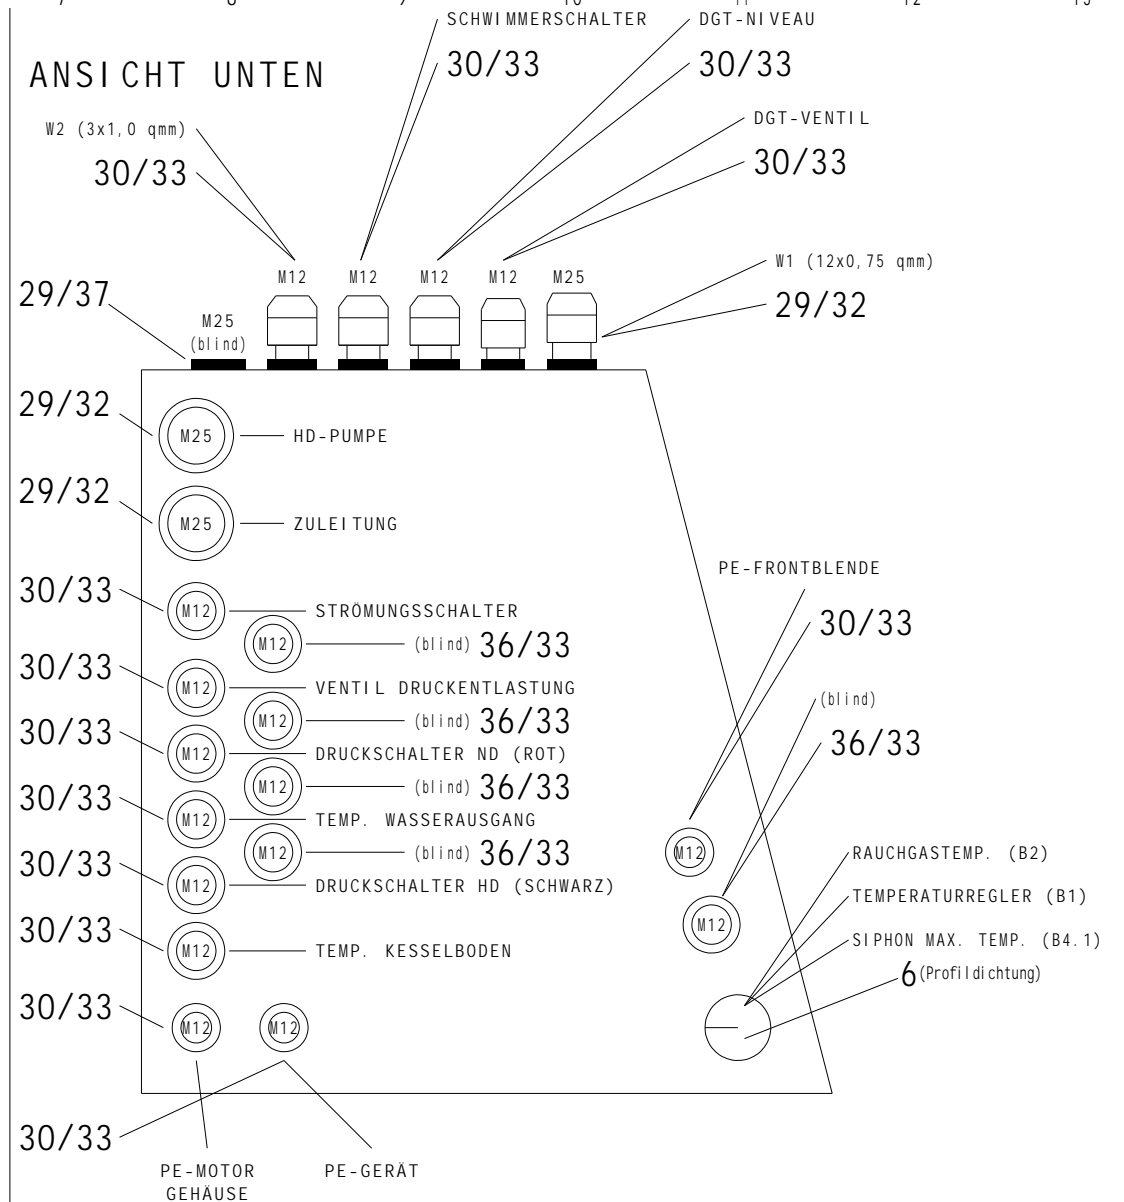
SCHWIMMERSCHALTER
DGT-NIVEAU
ANSICHT UNTEN
30/33
30/33
W2 (3x1,0 qmm)
DGT-VENTIL
30/33
30/33
M12 M12 M12 M12 M25
W1 (12x0,75 qmm)
29/37
M25 (blind)
29/32
29/32
M25
HD-PUMPE
29/32
M25
ZULEITUNG
PE-FRONTBLENDE
30/33
M12
STRÖMUNGSSCHALTER
30/33
M12
(blind) 36/33
30/33
M12
VENTIL DRUCKENTLASTUNG
(blind)
M12
(blind) 36/33
36/33
30/33
M12
DRUCKSCHALTER ND (ROT)
M12
(blind) 36/33
30/33
M12
TEMP. WASSERAUSGANG
M12
(blind) 36/33
M12
RAUCHGASTEMP. (B2)
30/33
M12
DRUCKSCHALTER HD (SCHWARZ)
M12
TEMPERATURREGLER (B1)
30/33
M12
TEMP. KESSELBODEN
SIPHON MAX. TEMP. (B4.1)
6 (Profildichtung)
30/33
M12
M12
30/33
PE-MOTOR GEHÄUSE
PE-GERÄT